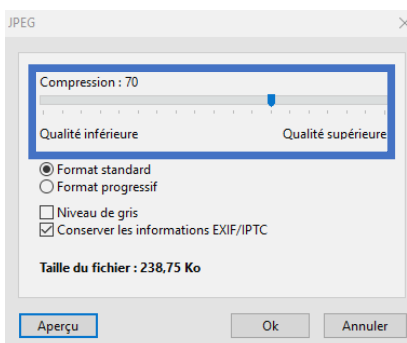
JPEG

Compression : 70

Qualité inférieure

Qualité supérieure

Format standard

Format progressif

Niveau de gris

Conserver les informations EXIF/IPTC

Taille du fichier : 238,75 Ko

Aperçu

Ok

Annuler